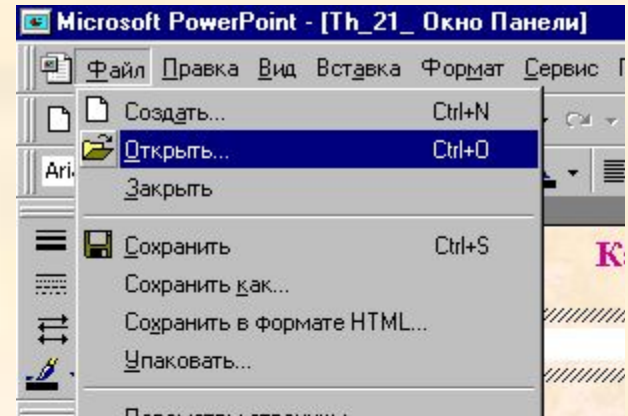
Microsoft PowerPoint - [Th_21_ Окно Панели]

Файл Правка Вид Вставка Формат Сервис

Ari

Создать... Ctrl+N
Открыть... Ctrl+O
Закрыть
Сохранить Ctrl+S
Сохранить как...
Сохранить в формате HTML...
Упаковать...
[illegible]

К